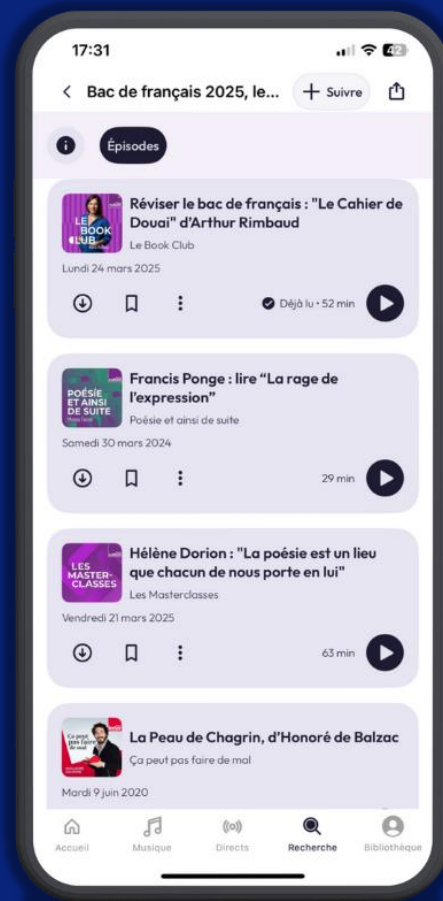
17:31

< Bac de français 2025, le... + Suivre

Épisodes

LE BOOK CLUB
Réviser le bac de français : "Le Cahier de Douai" d'Arthur Rimbaud
Le Book Club
Lundi 24 mars 2025
Déjà lu • 52 min

POÉSIE ET AINSI DE SUITE
Francis Ponge : lire “La rage de l'expression”
Poésie et ainsi de suite
Samedi 30 mars 2024
29 min

LES MASTER-CLASSES
Hélène Dorion : "La poésie est un lieu que chacun de nous porte en lui"
Les Masterclasses
Vendredi 21 mars 2025
63 min

Ça peut pas faire de mal
La Peau de Chagrin, d'Honoré de Balzac
Ça peut pas faire de mal
Mardi 9 juin 2020

Accueil Musique Directs Recherche Bibliothèque